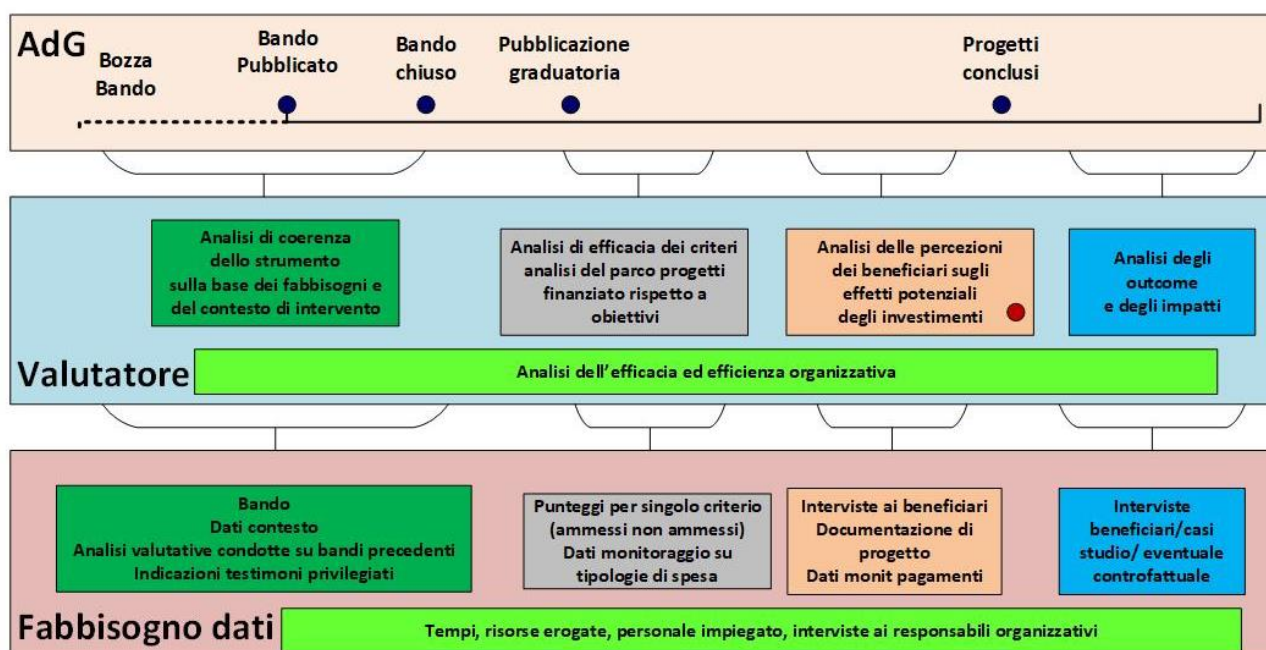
AdG

Bozza Bando

Bando Pubblicato

Bando chiuso

Pubblicazione graduatoria

Progetti conclusi

Analisi di coerenza dello strumento sulla base dei fabbisogni e del contesto di intervento

Analisi di efficacia dei criteri analisi del parco progetti finanziato rispetto a obiettivi

Analisi delle percezioni dei beneficiari sugli effetti potenziali degli investimenti

Analisi degli outcome e degli impatti

Valutatore

Analisi dell'efficacia ed efficienza organizzativa

Bando
Dati contesto
Analisi valutative condotte su bandi precedenti
Indicazioni testimoni privilegiati

Punteggi per singolo criterio (ammessi non ammessi)
Dati monitoraggio su tipologie di spesa

Interviste ai beneficiari
Documentazione di progetto
Dati monit pagamenti

Interviste beneficiari/casi studio/ eventuale controfattuale

Fabbisogno dati

Tempi, risorse erogate, personale impiegato, interviste ai responsabili organizzativi